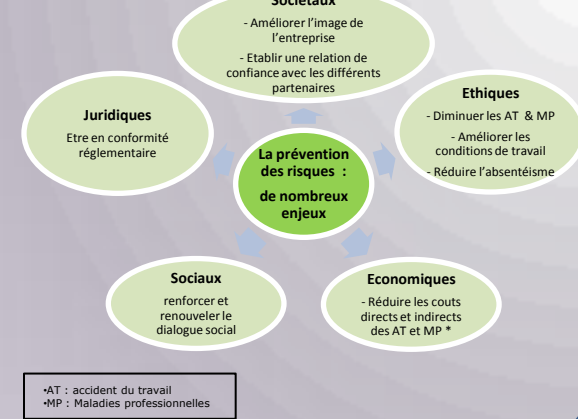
Sociétaux
- Améliorer l'image de l'entreprise
- Etablir une relation de confiance avec les différents partenaires

Juridiques
Etre en conformité réglementaire

Ethiques
- Diminuer les AT & MP
- Améliorer les conditions de travail
- Réduire l'absentéisme

La prévention des risques : de nombreux enjeux

Sociaux
renforcer et renouveler le dialogue social

Economiques
- Réduire les couts directs et indirects des AT et MP *

•AT : accident du travail
•MP : Maladies professionnelles